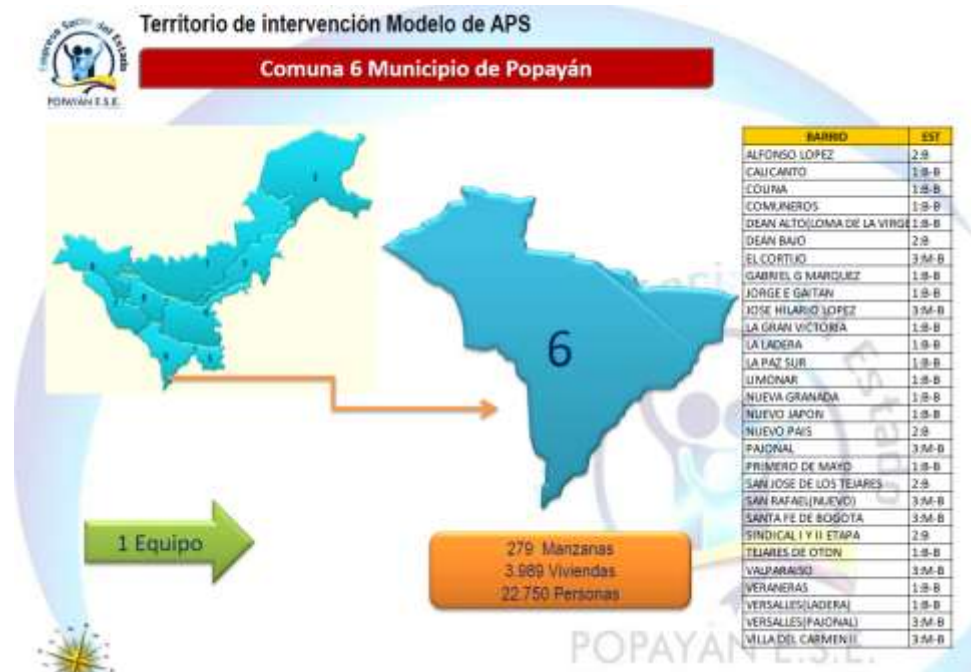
Empresa Social del Estado
POPAYÁN E.S.E.

Territorio de intervención Modelo de APS

Comuna 6 Municipio de Popayán

6

1 Equipo

279 Manzanas
3.989 Viviendas
22.750 Personas

| BARRIO | EST |
|---|---|
| ALFONSO LOPEZ | 2:B |
| CALICANTO | 1:B-B |
| COLINA | 1:B-B |
| COMUNEROS | 1:B-B |
| DEAN ALTO(LOMA DE LA VIRGE | 1:B-B |
| DEAN BAJO | 2:B |
| EL CORTIJO | 3:M-B |
| GABRIEL G MARQUEZ | 1:B-B |
| JORGE E GAITAN | 1:B-B |
| JOSE HILARIO LOPEZ | 3:M-B |
| LA GRAN VICTORIA | 1:B-B |
| LA LADERA | 1:B-B |
| LA PAZ SUR | 1:B-B |
| LIMONAR | 1:B-B |
| NUEVA GRANADA | 1:B-B |
| NUEVO JAPON | 1:B-B |
| NUEVO PAIS | 2:B |
| PAJONAL | 3:M-B |
| PRIMERO DE MAYO | 1:B-B |
| SAN JOSE DE LOS TEJARES | 2:B |
| SAN RAFAEL(NUEVO) | 3:M-B |
| SANTA FE DE BOGOTA | 3:M-B |
| SINDICAL I Y II ETAPA | 2:B |
| TEJARES DE OTON | 1:B-B |
| VALPARAISO | 3:M-B |
| VERANERAS | 1:B-B |
| VERSALLES(LADERA) | 1:B-B |
| VERSALLES(PAJONAL) | 3:M-B |
| VILLA DEL CARMEN II | 3:M-B |

POPAYÁN E.S.E.